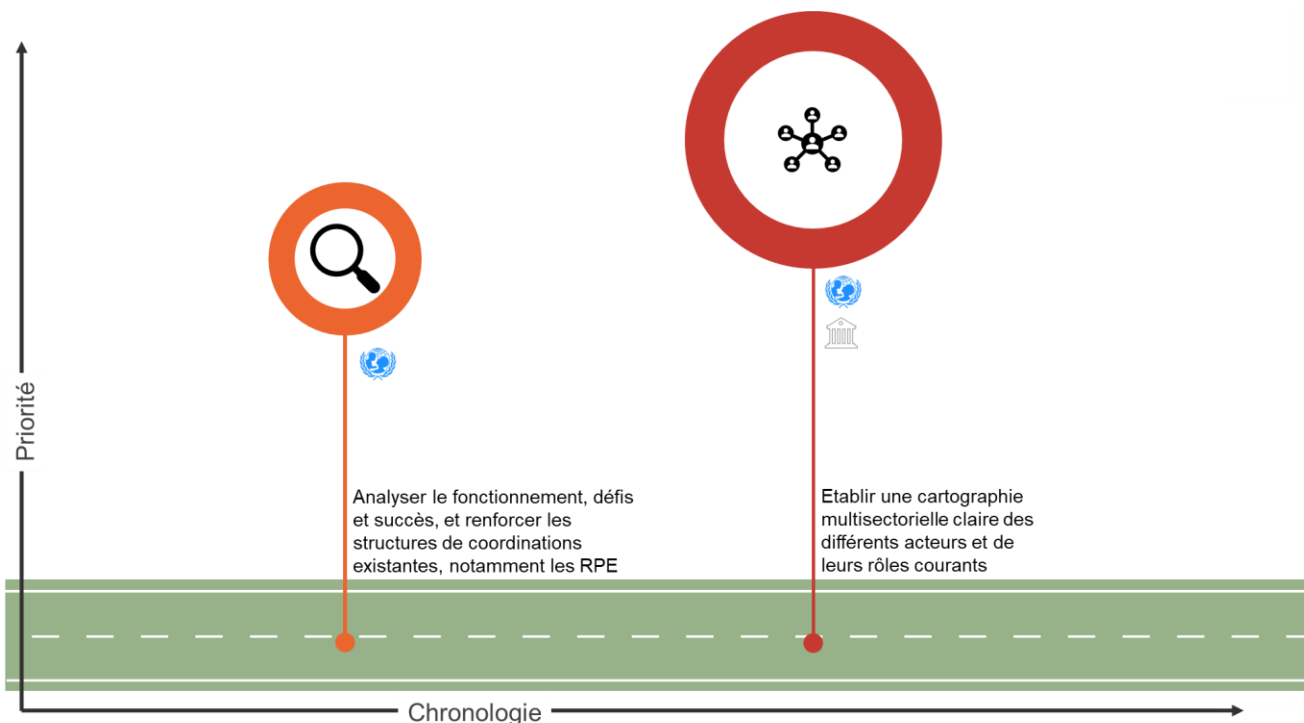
Priorité

Analyser le fonctionnement, défis et succès, et renforcer les structures de coordinations existantes, notamment les RPE

Etablir une cartographie multisectorielle claire des différents acteurs et de leurs rôles courants

Chronologie